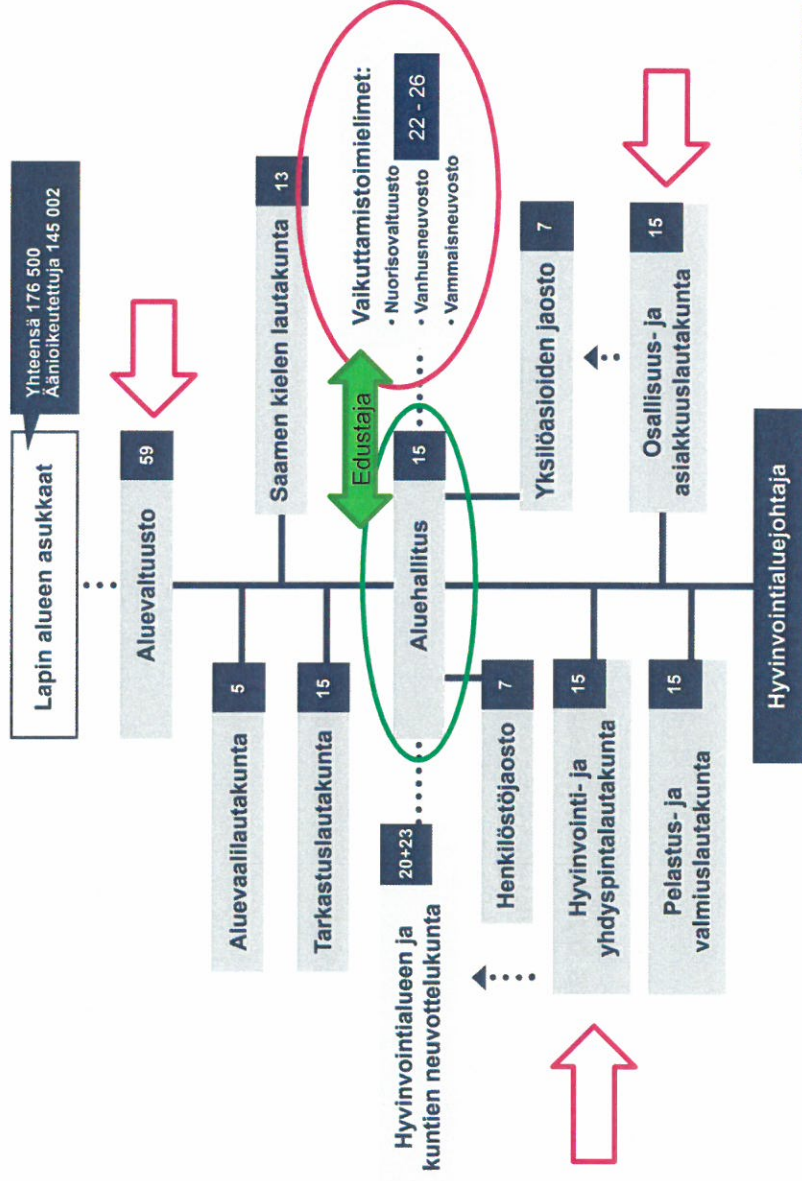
Yhteensä 176 500
Äänioikeutettuja 145 002

Lapin alueen asukkaat

Aluevaltuusto 59

Saamen kielen lautakunta 13

Vaikuttamistoimielimet:
• Nuorisovaltuusto
• Vanhusneuvosto
• Vammaisneuvosto
22 - 26

Edustaja

Aluehallitus 15

Yksilöasioiden jaosto 7

Osallisuus- ja asiakkuuslautakunta 15

Aluevaalilautakunta 5

Tarkastuslautakunta 15

Henkilöstöjaosto 7

Hyvinvointi- ja yhdyspintalautakunta 15

Pelastus- ja valmiuslautakunta 15

Hyvinvointialueen ja kuntien neuvottelukunta 20+23

Hyvinvointialuejohtaja